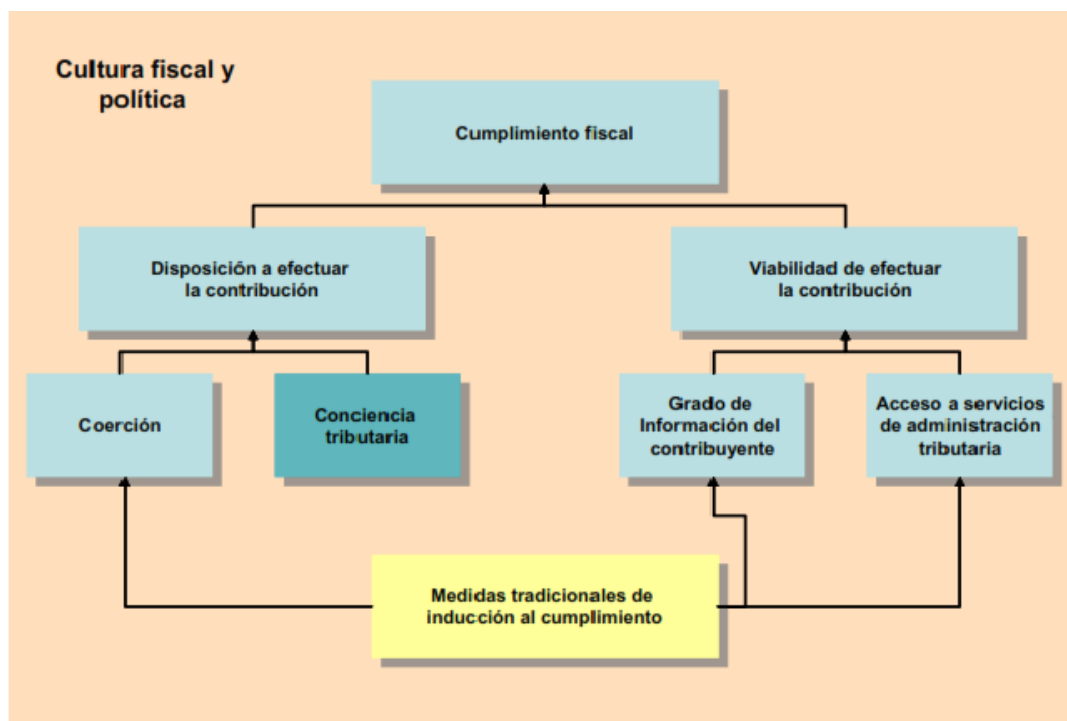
Cultura fiscal y política

Cumplimiento fiscal

Disposición a efectuar la contribución

Viabilidad de efectuar la contribución

Coerción

Conciencia tributaria

Grado de Información del contribuyente

Acceso a servicios de administración tributaria

Medidas tradicionales de inducción al cumplimiento